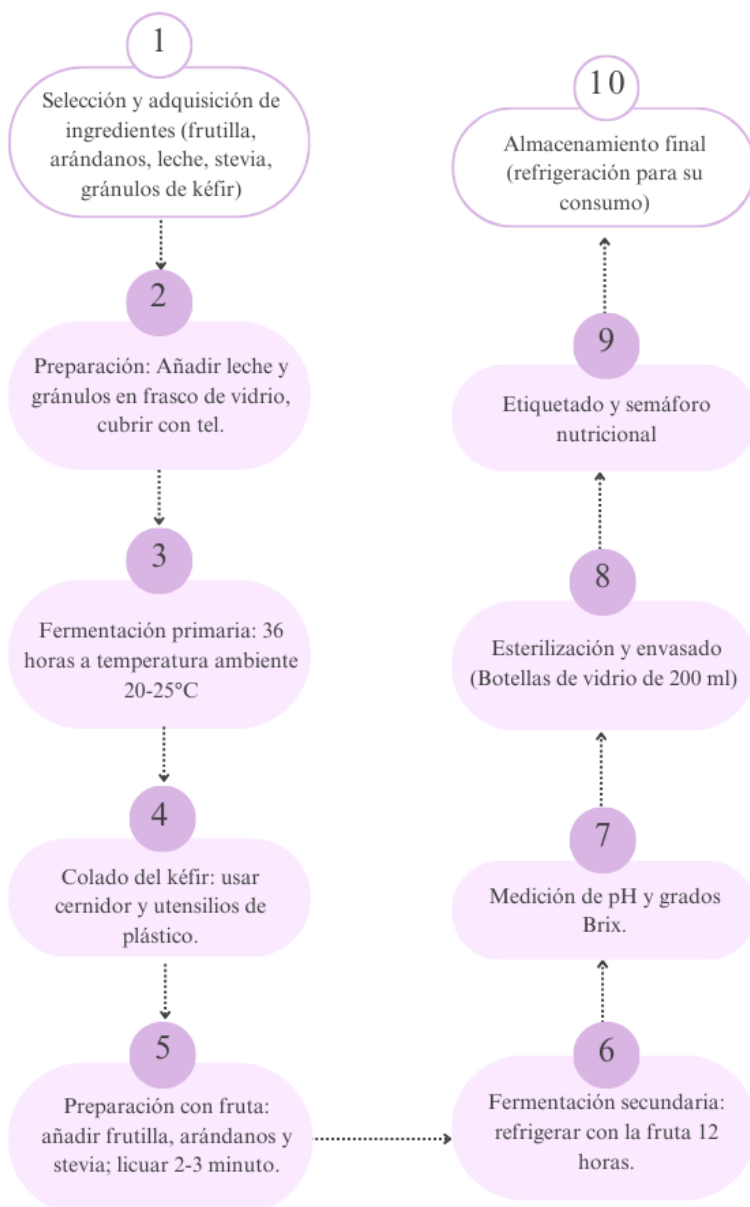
1

Selección y adquisición de ingredientes (frutilla, arándanos, leche, stevia, gránulos de kéfir)

2

Preparación: Añadir leche y gránulos en frasco de vidrio, cubrir con tel.

3

Fermentación primaria: 36 horas a temperatura ambiente 20-25°C

4

Colado del kéfir: usar cernidor y utensilios de plástico.

5

Preparación con fruta: añadir frutilla, arándanos y stevia; licuar 2-3 minuto.

6

Fermentación secundaria: refrigerar con la fruta 12 horas.

7

Medición de pH y grados Brix.

8

Esterilización y envasado (Botellas de vidrio de 200 ml)

9

Etiquetado y semáforo nutricional

10

Almacenamiento final (refrigeración para su consumo)